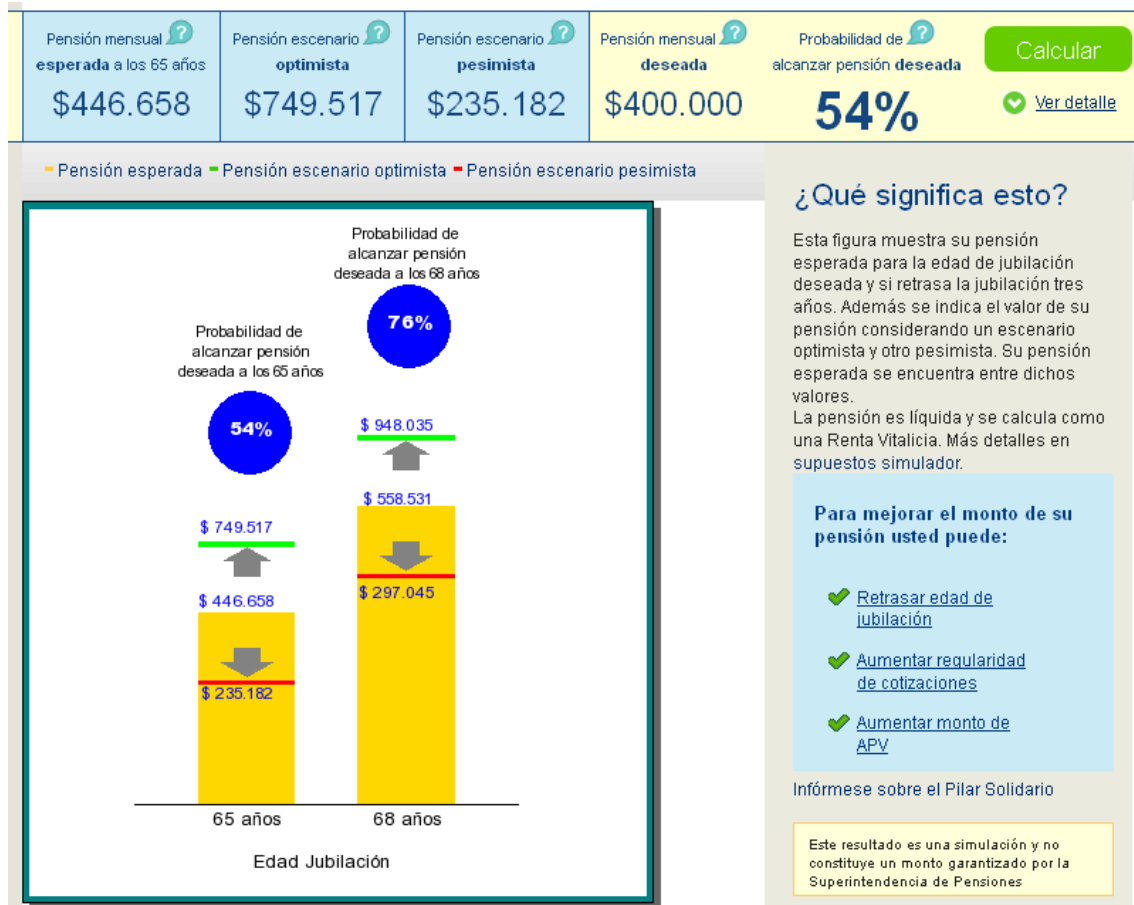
Pensión mensual **esperada** a los 65 años
$446.658

Pensión escenario **optimista**
$749.517

Pensión escenario **pesimista**
$235.182

Pensión mensual **deseada**
$400.000

Probabilidad de alcanzar pensión **deseada**
54%

Calcular

Ver detalle

- Pensión esperada - Pensión escenario optimista - Pensión escenario pesimista

Probabilidad de alcanzar pensión deseada a los 68 años

76%

Probabilidad de alcanzar pensión deseada a los 65 años

54%

$ 948.035

$ 558.531

$ 749.517

$ 297.045

$ 446.658

$ 235.182

65 años

68 años

Edad Jubilación

¿Qué significa esto?

Esta figura muestra su pensión esperada para la edad de jubilación deseada y si retrasa la jubilación tres años. Además se indica el valor de su pensión considerando un escenario optimista y otro pesimista. Su pensión esperada se encuentra entre dichos valores.
La pensión es líquida y se calcula como una Renta Vitalicia. Más detalles en supuestos simulador.

Para mejorar el monto de su pensión usted puede:

Retrasar edad de jubilación

Aumentar regularidad de cotizaciones

Aumentar monto de APV

Infórmese sobre el Pilar Solidario

Este resultado es una simulación y no constituye un monto garantizado por la Superintendencia de Pensiones